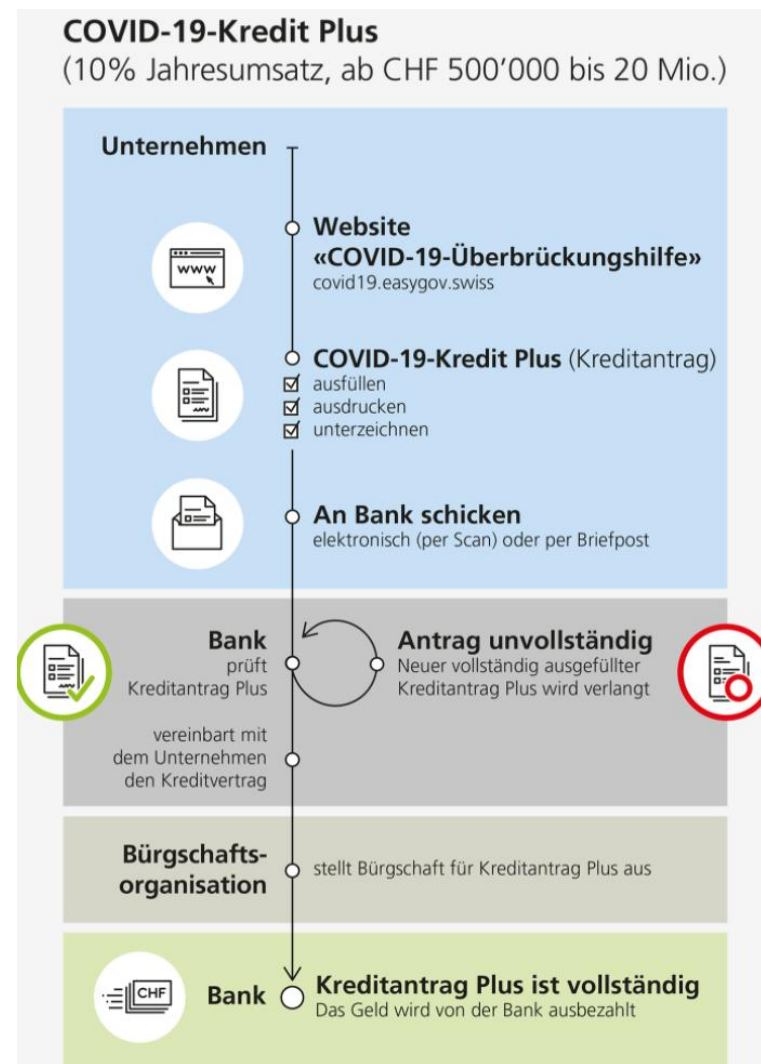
COVID-19-Kredit Plus
(10% Jahresumsatz, ab CHF 500'000 bis 20 Mio.)

Unternehmen

www

Website
«COVID-19-Überbrückungshilfe»
covid19.easygov.swiss

COVID-19-Kredit Plus (Kreditantrag)
☑ ausfüllen
☑ ausdrucken
☑ unterzeichnen

An Bank schicken
elektronisch (per Scan) oder per Briefpost

Bank
prüft
Kreditantrag Plus

Antrag unvollständig
Neuer vollständig ausgefüllter Kreditantrag Plus wird verlangt

vereinbart mit dem Unternehmen den Kreditvertrag

Bürgschafts-organisation

stellt Bürgschaft für Kreditantrag Plus aus

CHF

Bank

Kreditantrag Plus ist vollständig
Das Geld wird von der Bank ausbezahlt